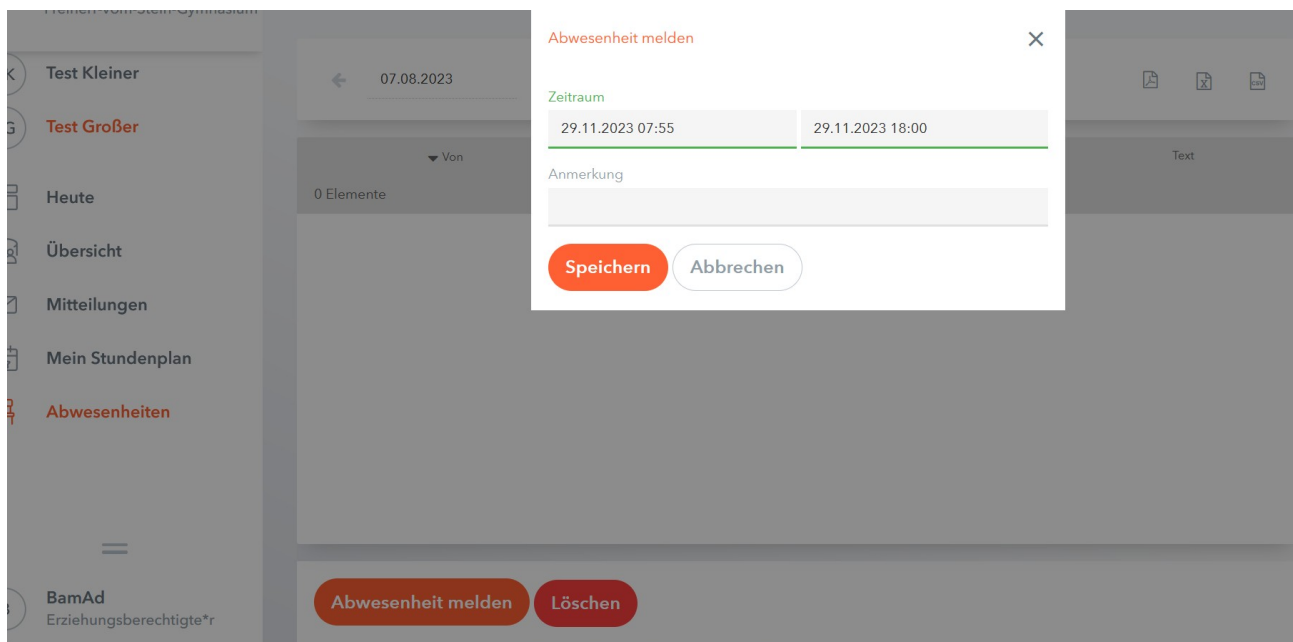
Freiherr-vom-Stein-Gymnasium

K Test Kleiner
G Test Großer

Heute
Übersicht
Mitteilungen
Mein Stundenplan
Abwesenheiten

BamAd
Erziehungsberechtigte*r

07.08.2023

Von
Text
0 Elemente

Abwesenheit melden
Löschen

Abwesenheit melden
Zeitraum
29.11.2023 07:55
29.11.2023 18:00
Anmerkung
Speichern
Abbrechen